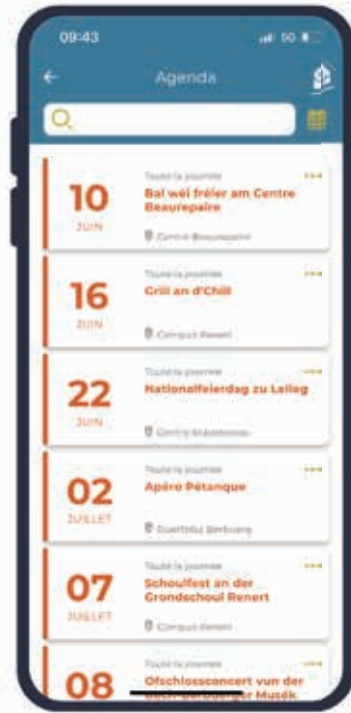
09:43

Agenda

10
JUIN
Toute la journée
Bal wéi fréier am Centre Beaurepaire
Centre Beaurepaire

16
JUIN
Toute la journée
Grill an d'Chill
Campus Renert

22
JUIN
Toute la journée
Nationalfeierdag zu Leileg
Centre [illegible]

02
JUILLET
Toute la journée
Apéro Pétanque
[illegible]

07
JUILLET
Toute la journée
Schoulfest an der Grondschoul Renert
Campus Renert

08
Toute la journée
Ofschlosscooncert vun der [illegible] Musék